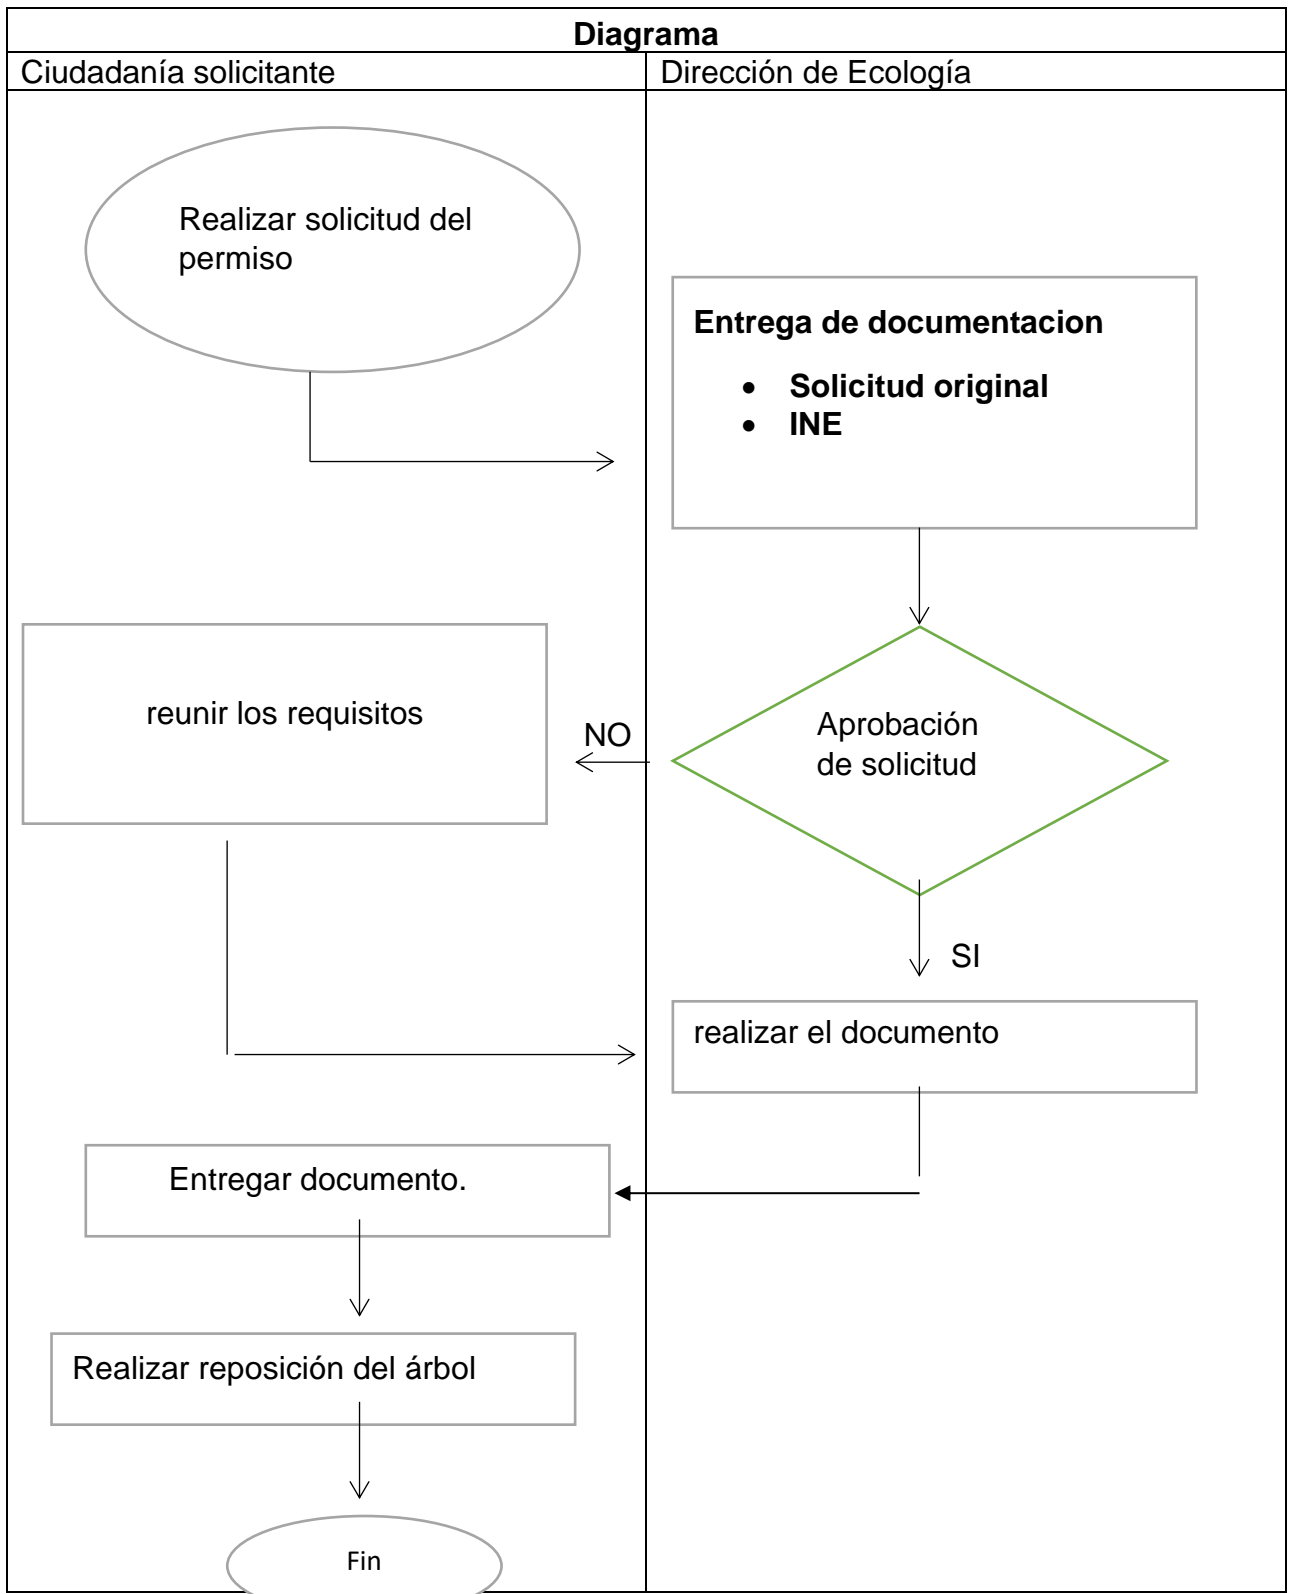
Diagrama

Ciudadanía solicitante

Dirección de Ecología

Realizar solicitud del permiso

Entrega de documentacion
- Solicitud original
- INE

reunir los requisitos

NO

Aprobación de solicitud

SI

realizar el documento

Entregar documento.

Realizar reposición del árbol

Fin